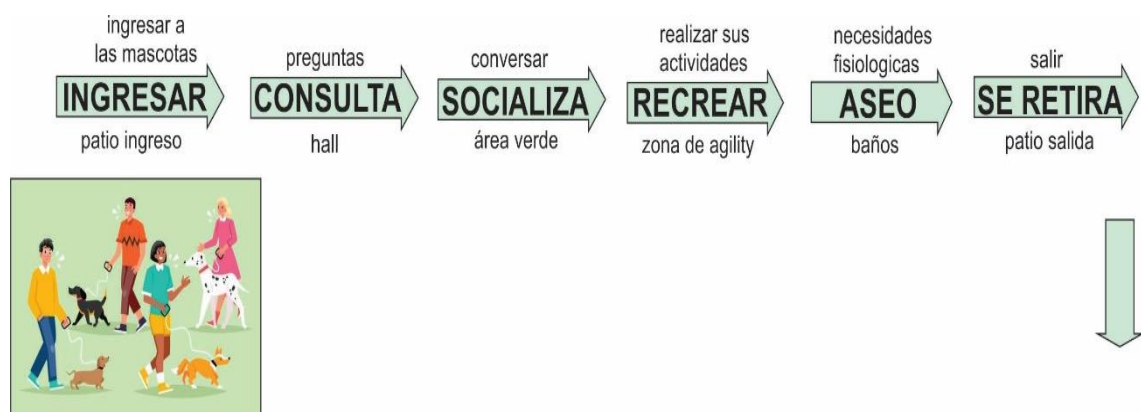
ingresar a las mascotas
INGRESAR
patio ingreso

preguntas
CONSULTA
hall

conversar
SOCIALIZA
área verde

realizar sus actividades
RECREAR
zona de agility

necesidades fisiologicas
ASEO
baños

salir
SE RETIRA
patio salida